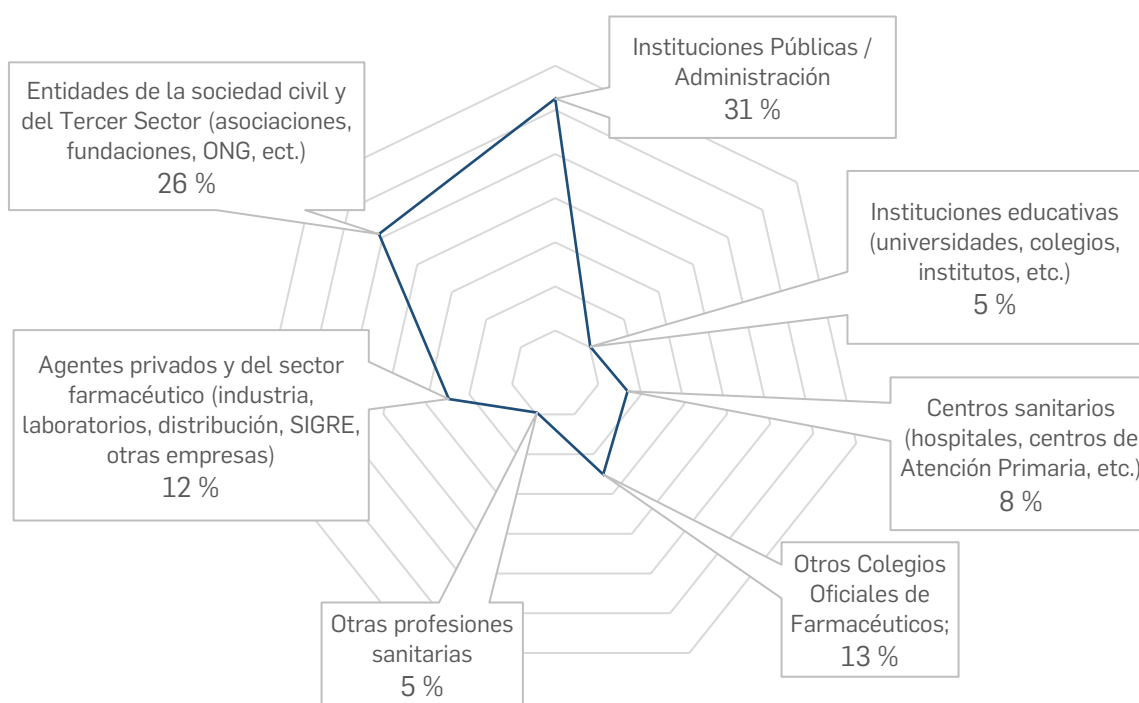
Instituciones Públicas / Administración
31 %

Entidades de la sociedad civil y del Tercer Sector (asociaciones, fundaciones, ONG, ect.)
26 %

Instituciones educativas (universidades, colegios, institutos, etc.)
5 %

Agentes privados y del sector farmacéutico (industria, laboratorios, distribución, SIGRE, otras empresas)
12 %

Centros sanitarios (hospitales, centros de Atención Primaria, etc.)
8 %

Otros Colegios Oficiales de Farmacéuticos;
13 %

Otras profesiones sanitarias
5 %